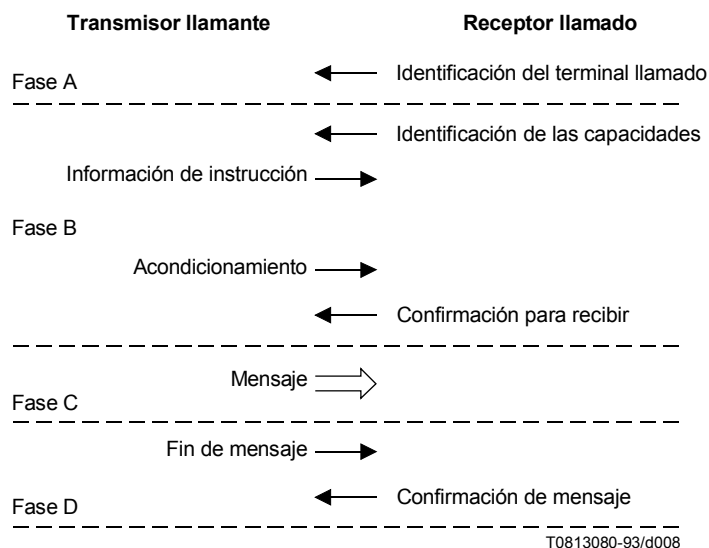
Transmisor llamante

Receptor llamado

Fase A

Identificación del terminal llamado

Identificación de las capacidades

Información de instrucción

Fase B

Acondicionamiento

Confirmación para recibir

Mensaje

Fase C

Fin de mensaje

Fase D

Confirmación de mensaje

T0813080-93/d008